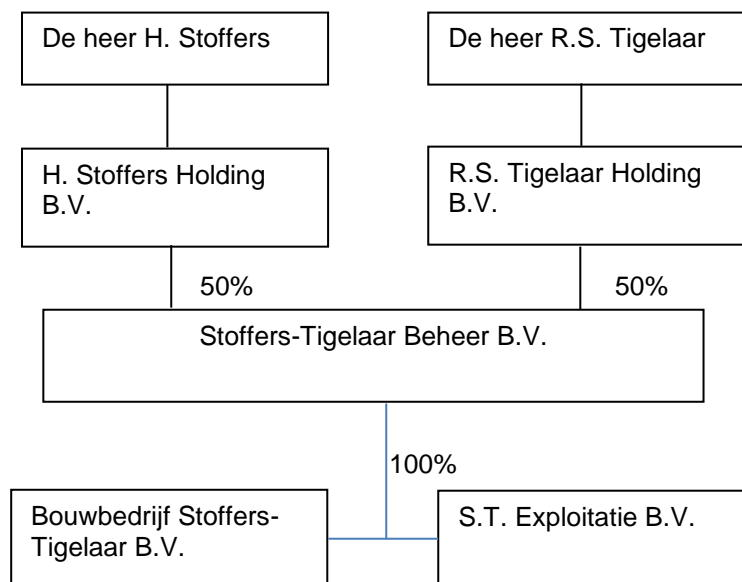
De heer H. Stoffers

De heer R.S. Tigelaar

H. Stoffers Holding B.V.

R.S. Tigelaar Holding B.V.

50%

50%

Stoffers-Tigelaar Beheer B.V.

100%

Bouwbedrijf Stoffers-Tigelaar B.V.

S.T. Exploitatie B.V.